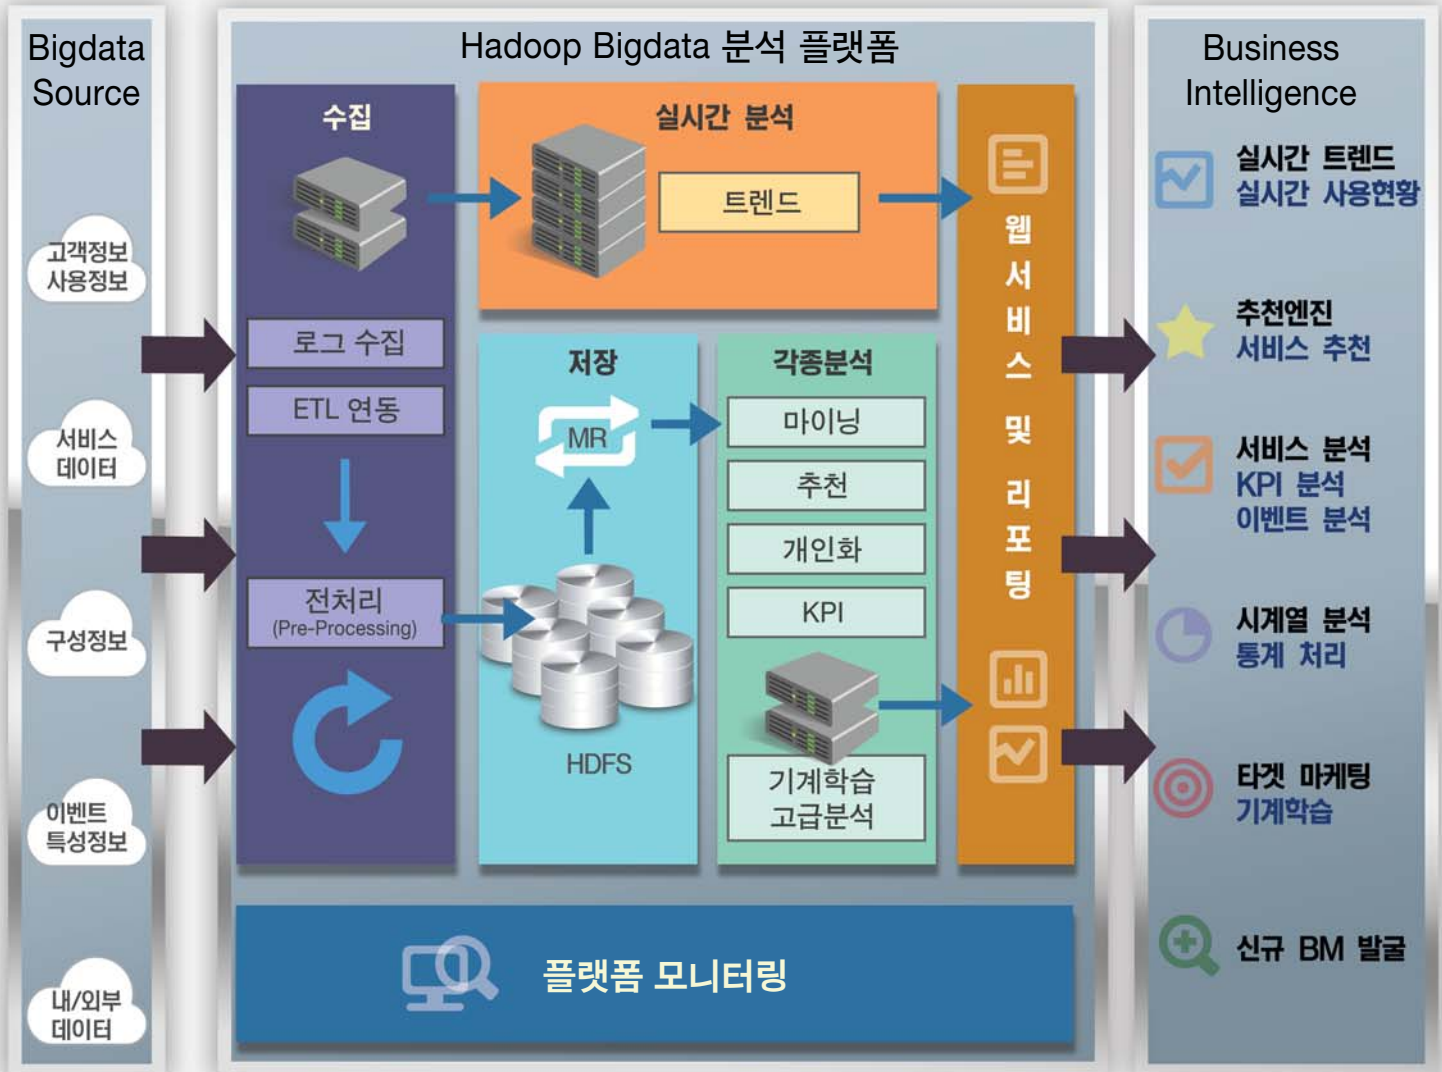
Bigdata Source

고객정보
사용정보

서비스
데이터

구성정보

이벤트
특성정보

내/외부
데이터

Hadoop Bigdata 분석 플랫폼

수집

로그 수집

ETL 연동

전처리
(Pre-Processing)

실시간 분석

트렌드

저장

MR

HDFS

각종분석

마이닝

추천

개인화

KPI

기계학습
고급분석

웹서비스 및 리포팅

플랫폼 모니터링

Business Intelligence

실시간 트렌드
실시간 사용현황

추천엔진
서비스 추천

서비스 분석
KPI 분석
이벤트 분석

시계열 분석
통계 처리

타겟 마케팅
기계학습

신규 BM 발굴